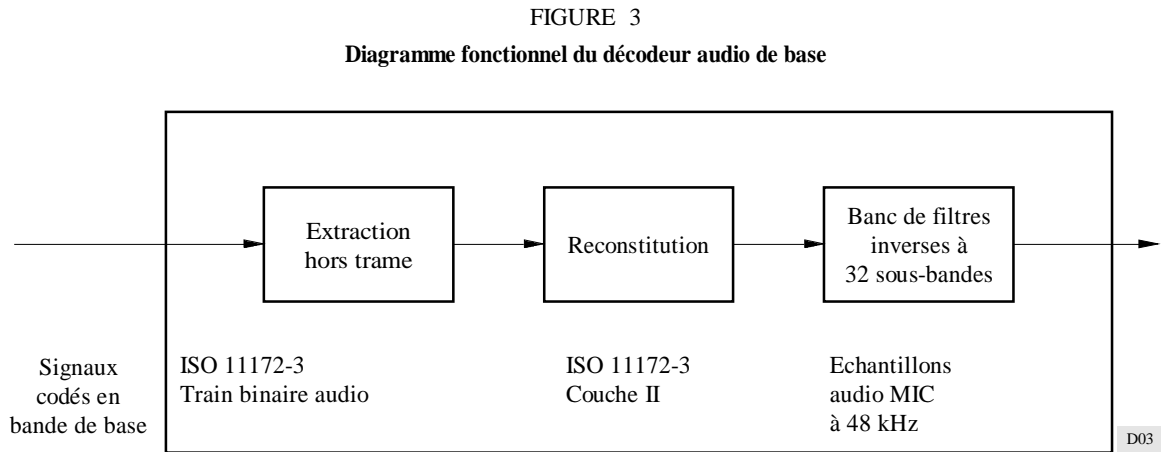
FIGURE 3

Diagramme fonctionnel du décodeur audio de base

Extraction hors trame

Reconstitution

Banc de filtres inverses à 32 sous-bandes

Signaux codés en bande de base

ISO 11172-3
Train binaire audio

ISO 11172-3
Couche II

Echantillons audio MIC à 48 kHz

D03